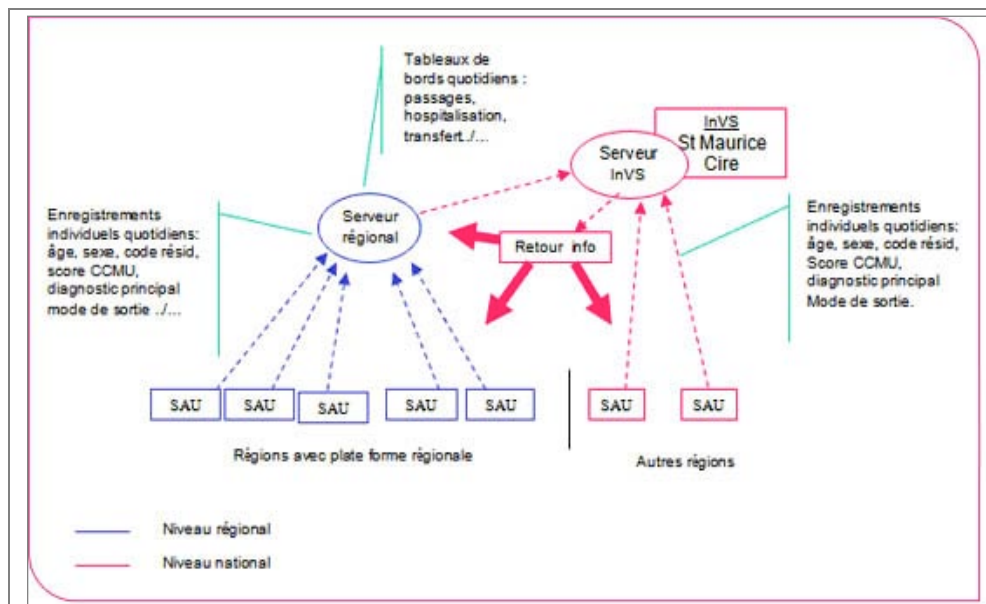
Tableaux de bords quotidiens : passages, hospitalisation, transfert../...

InVS
St Maurice
Cire

Serveur InVS

Enregistrements individuels quotidiens: âge, sexe, code résid, score CCMU, diagnostic principal mode de sortie ../...

Serveur régional

Retour info

Enregistrements individuels quotidiens: âge, sexe, code résid, Score CCMU, diagnostic principal Mode de sortie.

SAU

SAU

SAU

SAU

SAU

SAU

SAU

Régions avec plate forme régionale

Autres régions

Niveau régional

Niveau national